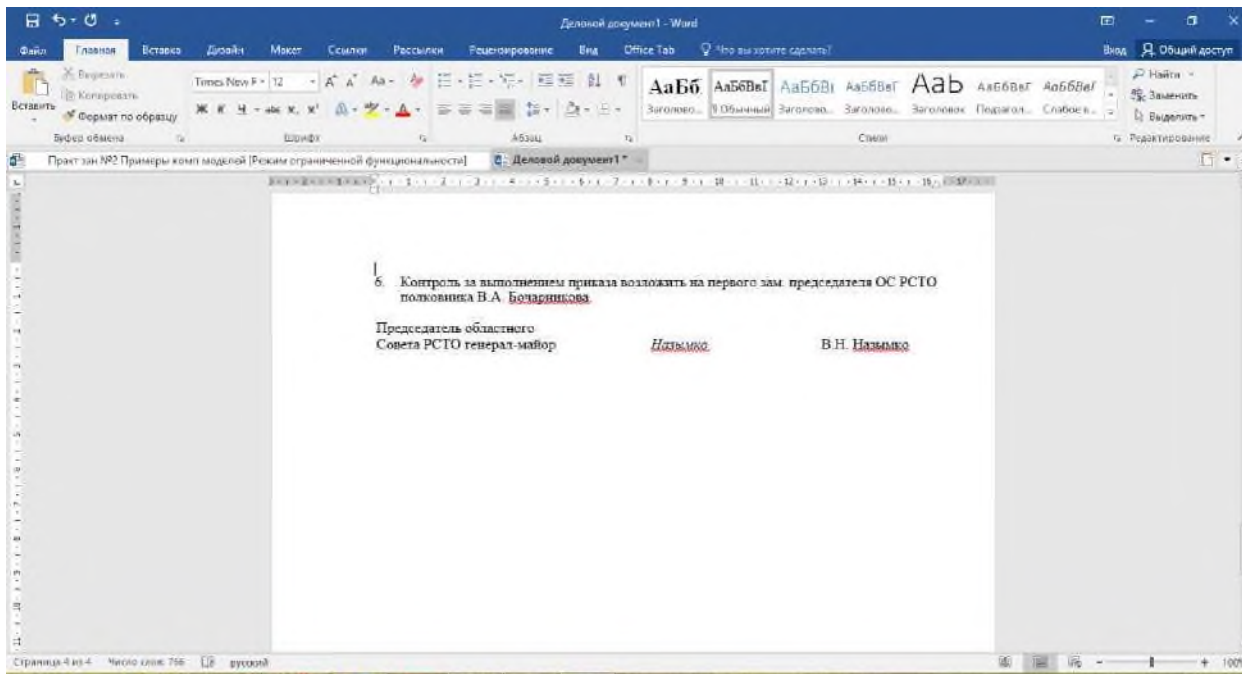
Деловой документ1 - Word

Файл Главная Вставка Дизайн Макет Ссылки Рассылки Рецензирование Вид Office Tab Что вы хотите сделать? Вход Общий доступ

Вырезать Копировать Вставить Формат по образцу Буфер обмена

Times New R 12 Шрифт

Абзац

АаБб АаБбВвГ АаБбВ АаБбВвГ АаБ АаБбВвГ АаБбВвГ
Заголово... ¶ Обычный Заголово... Заголово... Заголовок Подзагол... Слабое в...
Стили

Найти Заменить Выделить Редактирование

Практ зан №2 Примеры комп моделей [Режим ограниченной функциональности] Деловой документ1 *

6. Контроль за выполнением приказа возложить на первого зам. председателя ОС РСТО полковника В.А. Бочарникова.

Председатель областного
Совета РСТО генерал-майор Назымко В.Н. Назымко

Страница 4 из 4 Число слов: 766 русский 100%